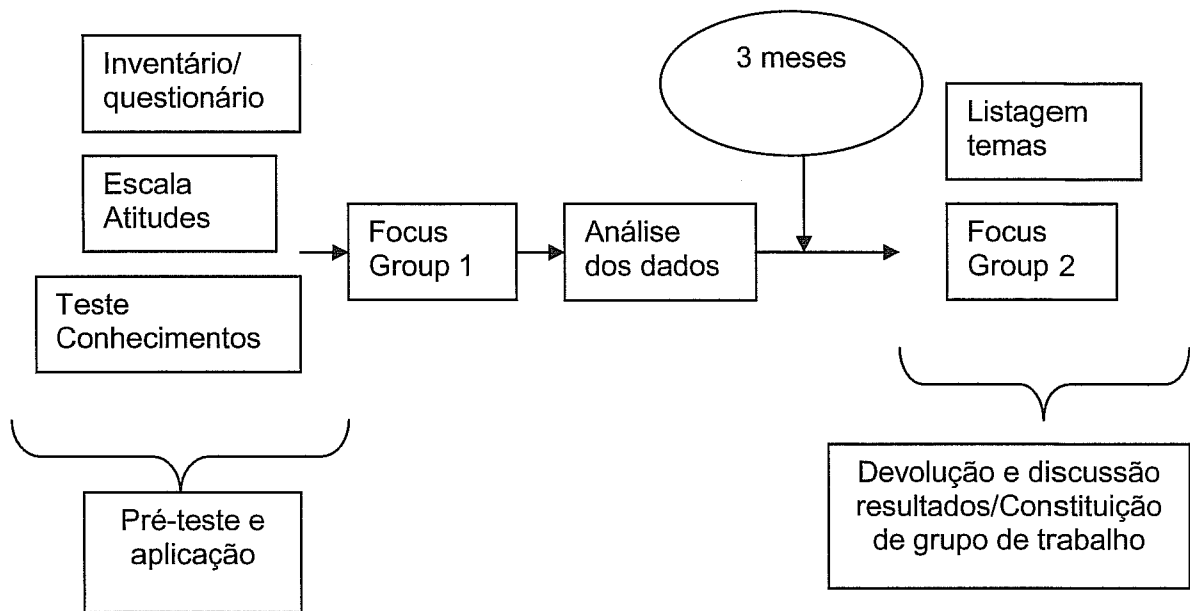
Inventário/ questionário

Escala Atitudes

Teste Conhecimentos

Focus Group 1

Análise dos dados

3 meses

Listagem temas

Focus Group 2

Pré-teste e aplicação

Devolução e discussão resultados/Constituição de grupo de trabalho